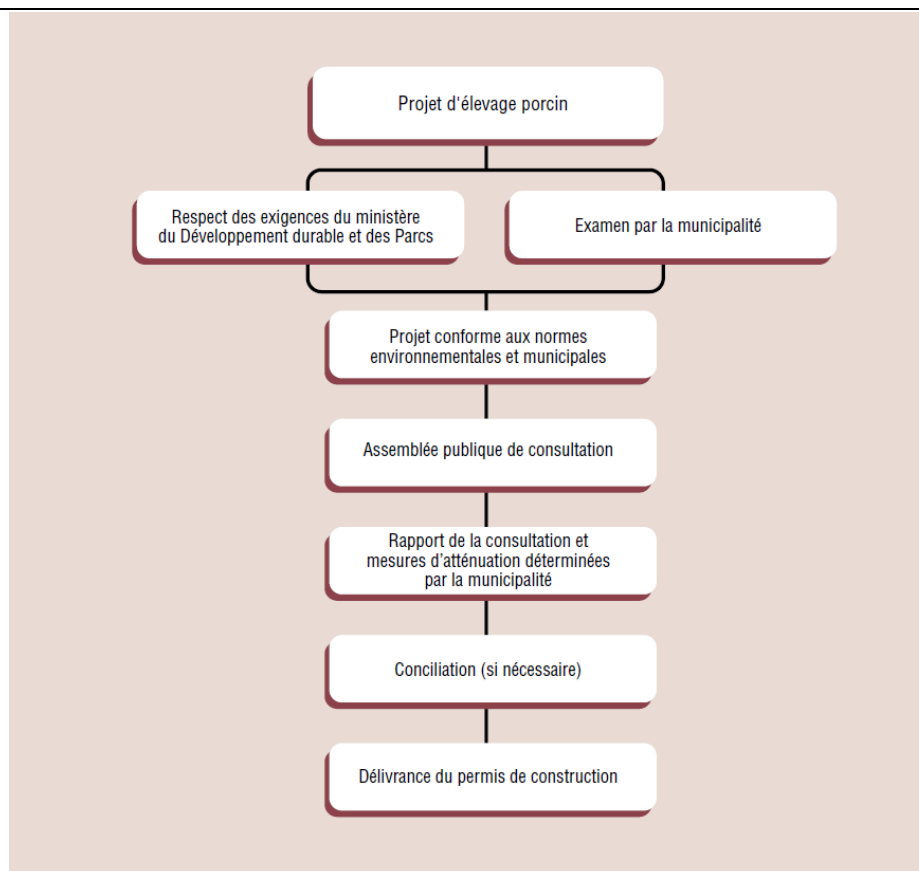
Projet d'élevage porcin

Respect des exigences du ministère du Développement durable et des Parcs

Examen par la municipalité

Projet conforme aux normes environnementales et municipales

Assemblée publique de consultation

Rapport de la consultation et mesures d'atténuation déterminées par la municipalité

Conciliation (si nécessaire)

Délivrance du permis de construction